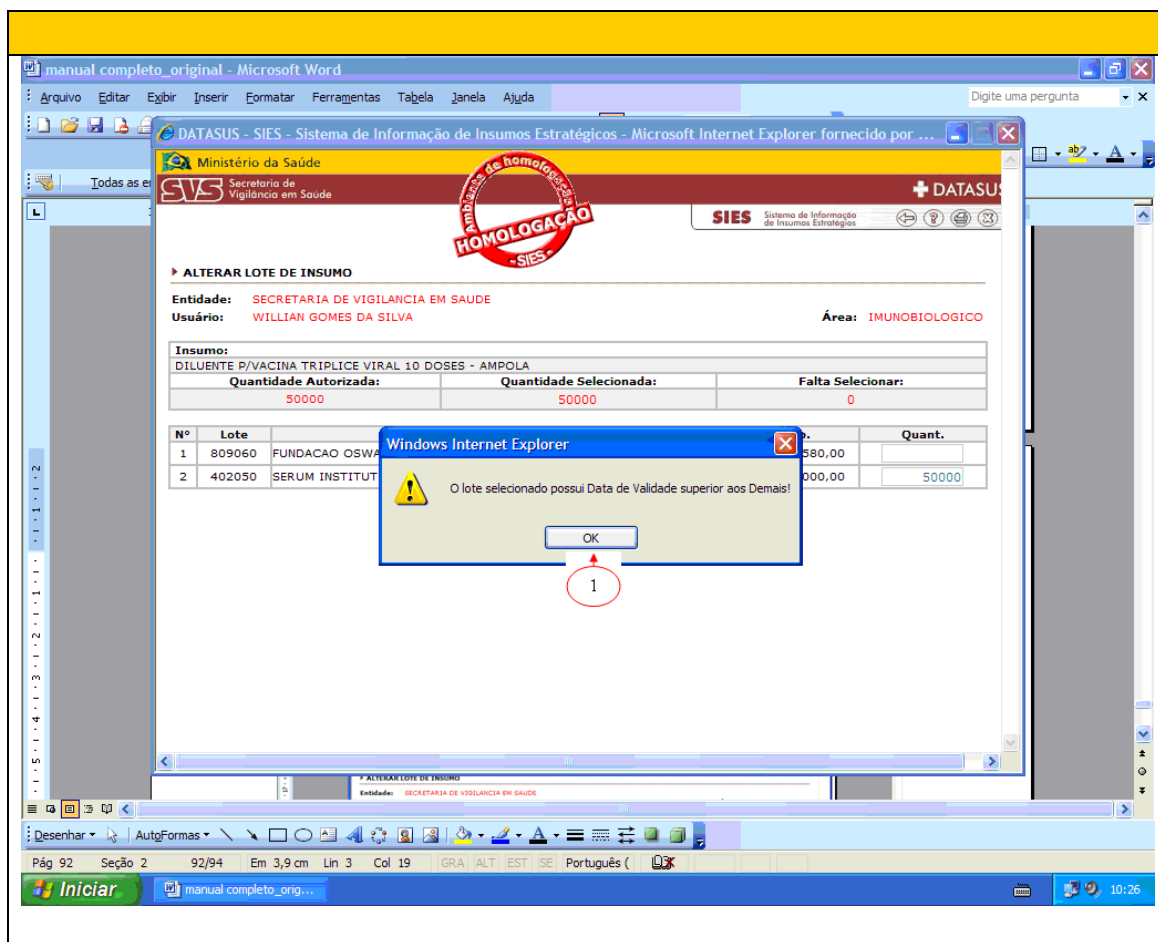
manual completo_original - Microsoft Word

Arquivo Editar Exibir Inserir Formatar Ferramentas Tabela Janela Ajuda

Digite uma pergunta

Todas as e

DATASUS - SIES - Sistema de Informação de Insumos Estratégicos - Microsoft Internet Explorer fornecido por ...

Ministério da Saúde

SVS Secretaria de Vigilância em Saúde

DATASUS

Ambiente de homologação HOMOLOGAÇÃO -SIES-

SIES Sistema de Informação de Insumos Estratégicos

ALTERAR LOTE DE INSUMO

Entidade: SECRETARIA DE VIGILANCIA EM SAUDE

Usuário: WILLIAN GOMES DA SILVA

Área: IMUNOBIOLOGICO

Insumo:
DILUENTE P/VACINA TRIPLICE VIRAL 10 DOSES - AMPOLA

| Quantidade Autorizada: | Quantidade Selecionada: | Falta Selecionar: |
|---|---|---|
| 50000 | 50000 | 0 |

| Nº | Lote | | | Quant. |
|---|---|---|---|---|
| 1 | 809060 | FUNDACAO OSWA | 580,00 | |
| 2 | 402050 | SERUM INSTITUT | 000,00 | 50000 |

Windows Internet Explorer

O lote selecionado possui Data de Validade superior aos Demais!

OK

1

ALTERAR LOTE DE INSUMO
Entidade: SECRETARIA DE VIGILANCIA EM SAUDE

Desenhar AutoFormas

Pág 92 Seção 2 92/94 Em 3,9 cm Lin 3 Col 19 GRA ALT EST SE Português (

Iniciar manual completo_orig...

10:26